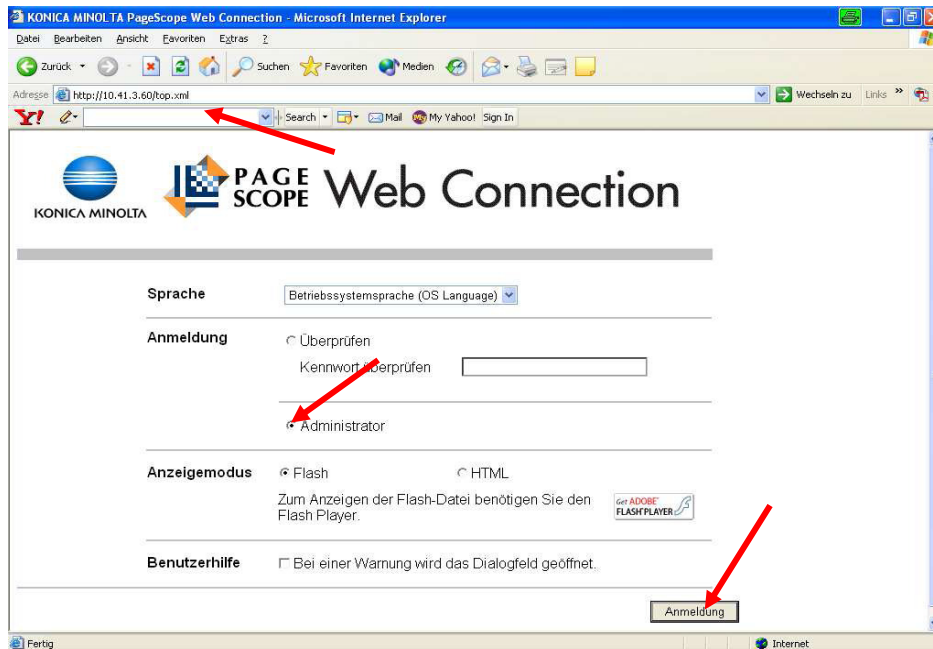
KONICA MINOLTA PageScope Web Connection - Microsoft Internet Explorer

Datei Bearbeiten Ansicht Favoriten Extras ?

Zurück Suchen Favoriten Medien

Adresse http://10.41.3.60/top.xml Wechseln zu Links »

Search Mail My Yahoo! Sign In

KONICA MINOLTA PAGE SCOPE Web Connection

Sprache Betriebssystemsprache (OS Language)

Anmeldung Überprüfen

Kennwort überprüfen

Administrator

Anzeigemodus Flash HTML

Zum Anzeigen der Flash-Datei benötigen Sie den Flash Player.

Get ADOBE FLASH PLAYER

Benutzerhilfe Bei einer Warnung wird das Dialogfeld geöffnet.

Anmeldung

Fertig Internet